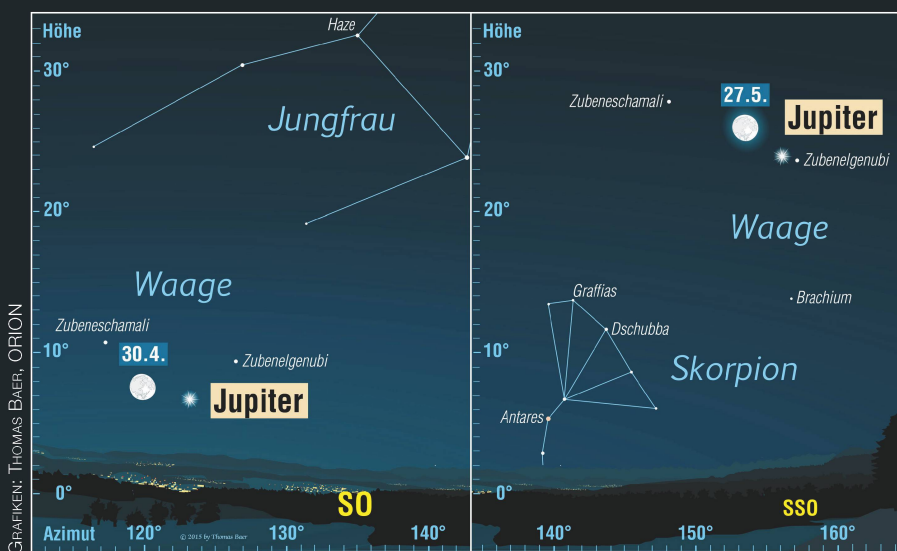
Grafiken: Thomas Baer, ORION

Höhe
30°
20°
10°
0°
Haze
Jungfrau
Waage
Zubeneschamali
30.4.
Zubenelgenubi
Jupiter
SO
Azimut
120°
© 2015 by Thomas Baer
130°
140°

Höhe
30°
20°
10°
0°
Zubeneschamali
27.5.
Jupiter
Zubenelgenubi
Waage
Graffias
Brachium
Dschubba
Skorpion
Antares
SSO
140°
150°
160°